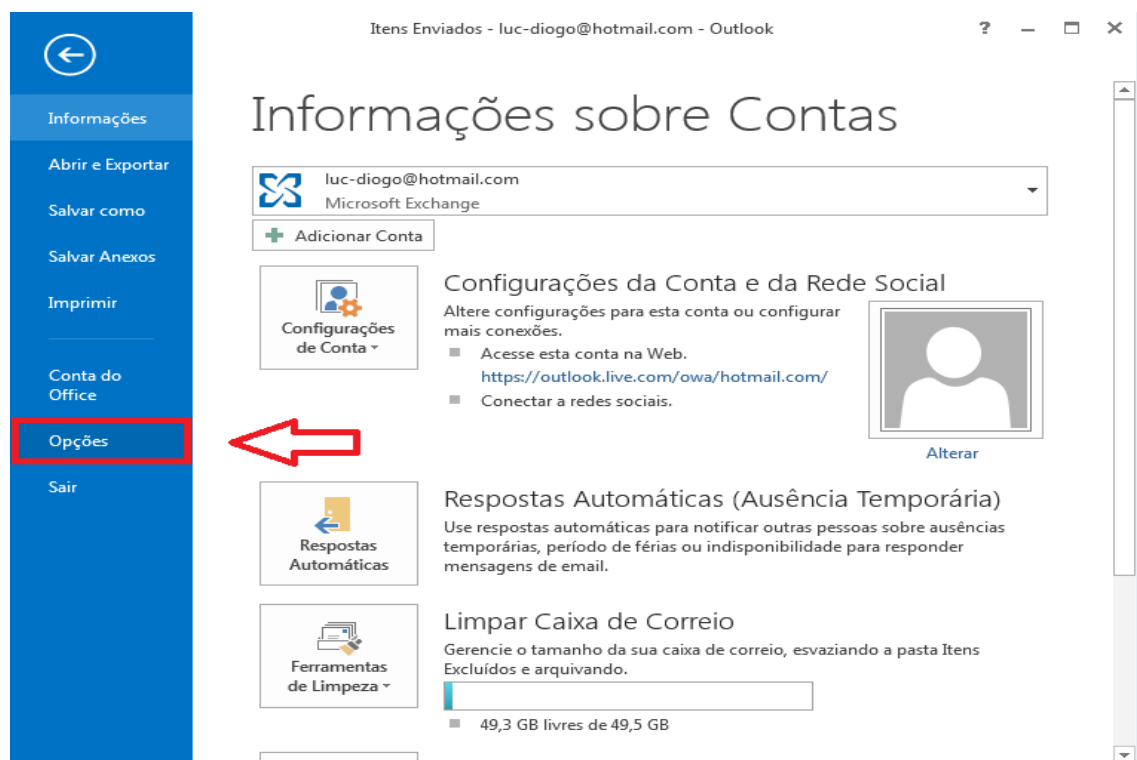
Itens Enviados - luc-diogo@hotmail.com - Outlook

?

Informações
Abrir e Exportar
Salvar como
Salvar Anexos
Imprimir
Conta do Office
Opções
Sair

Informações sobre Contas

luc-diogo@hotmail.com
Microsoft Exchange

Adicionar Conta

Configurações de Conta

Configurações da Conta e da Rede Social
Altere configurações para esta conta ou configurar mais conexões.
Acesse esta conta na Web.
https://outlook.live.com/owa/hotmail.com/
Conectar a redes sociais.

Alterar

Respostas Automáticas

Respostas Automáticas (Ausência Temporária)
Use respostas automáticas para notificar outras pessoas sobre ausências temporárias, período de férias ou indisponibilidade para responder mensagens de email.

Ferramentas de Limpeza

Limpar Caixa de Correio
Gerencie o tamanho da sua caixa de correio, esvaziando a pasta Itens Excluídos e arquivando.
49,3 GB livres de 49,5 GB